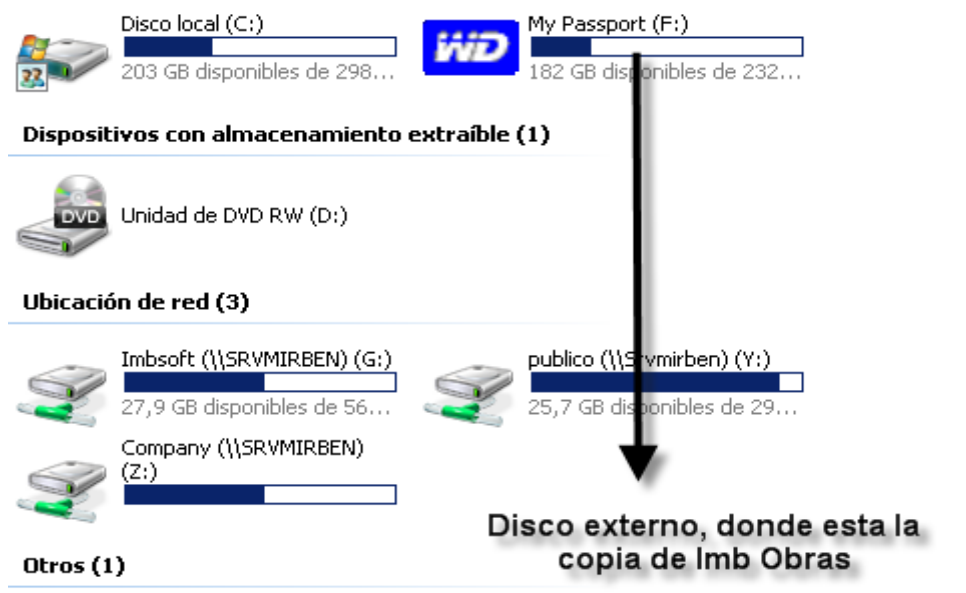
Disco local (C:)
203 GB disponibles de 298...

WD
My Passport (F:)
182 GB disponibles de 232...

Dispositivos con almacenamiento extraíble (1)

DVD
Unidad de DVD RW (D:)

Ubicación de red (3)

Imbsoft (\\SRVMIRBEN) (G:)
27,9 GB disponibles de 56...

publico (\\Srvmirben) (Y:)
25,7 GB disponibles de 29...

Company (\\SRVMIRBEN) (Z:)

Otros (1)

Disco externo, donde esta la copia de Imb Obras